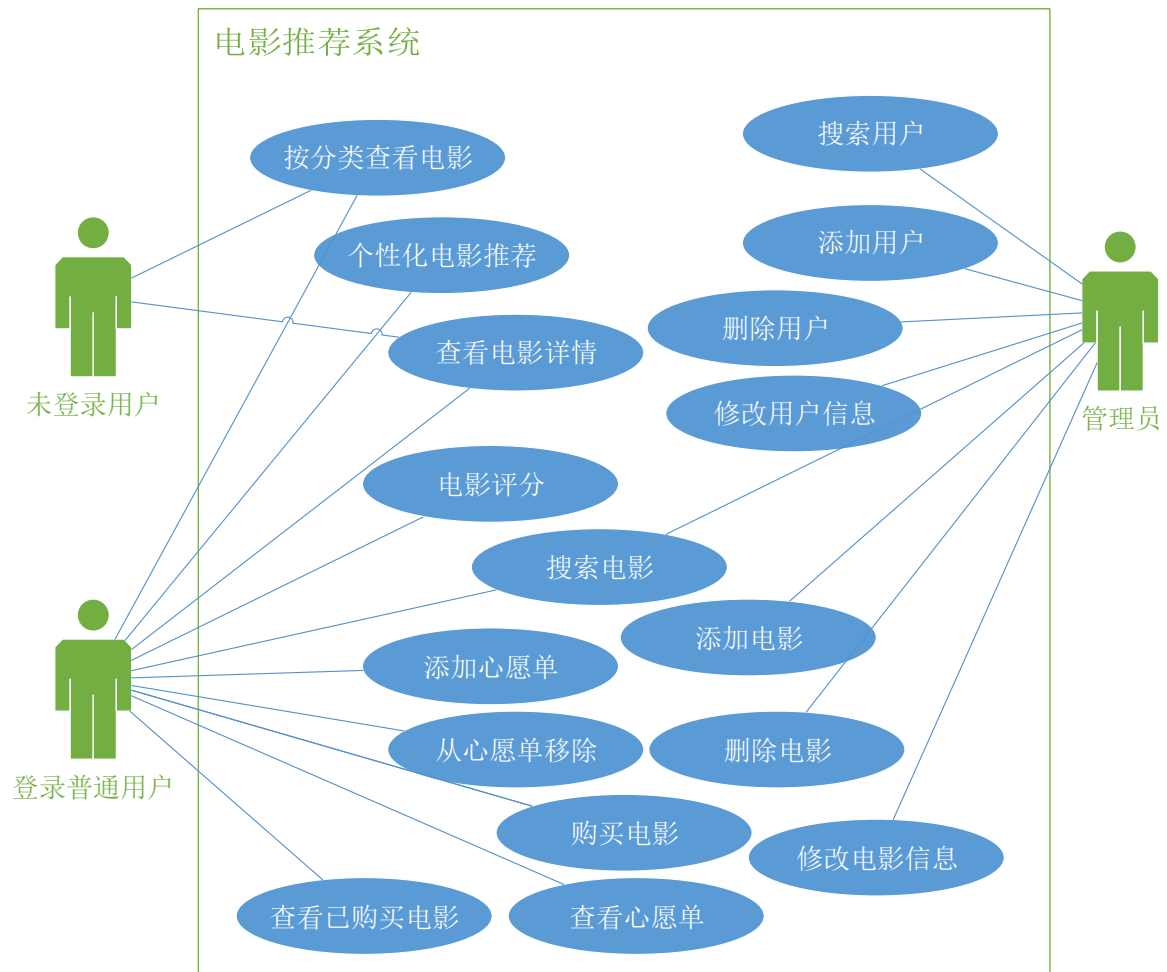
电影推荐系统

未登录用户

登录普通用户

管理员

按分类查看电影

个性化电影推荐

查看电影详情

电影评分

搜索电影

添加心愿单

从心愿单移除

购买电影

查看已购买电影

查看心愿单

搜索用户

添加用户

删除用户

修改用户信息

添加电影

删除电影

修改电影信息